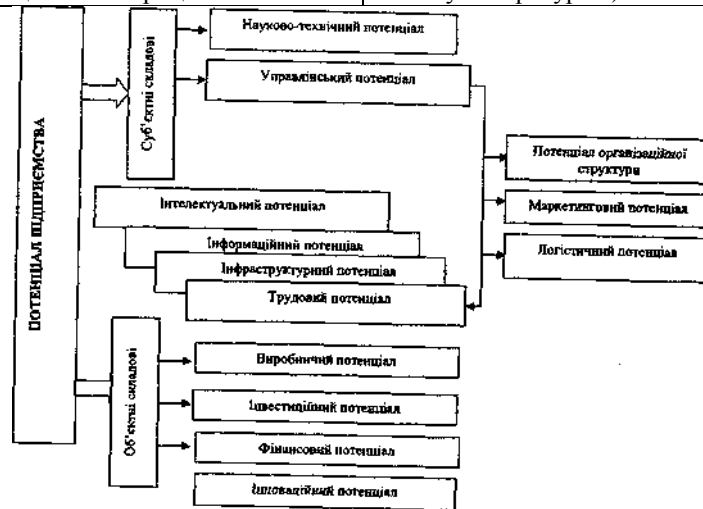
ПОТЕНЦІАЛ ПІДПРИЄМСТВА

Суб'єктні складові

Науково-технічний потенціал

Управлінський потенціал

Потенціал організаційної структури

Маркетинговий потенціал

Логістичний потенціал

Інтелектуальний потенціал

Інформаційний потенціал

Інфраструктурний потенціал

Трудовий потенціал

Об'єктні складові

Виробничий потенціал

Інвестиційний потенціал

Фінансовий потенціал

Інноваційний потенціал